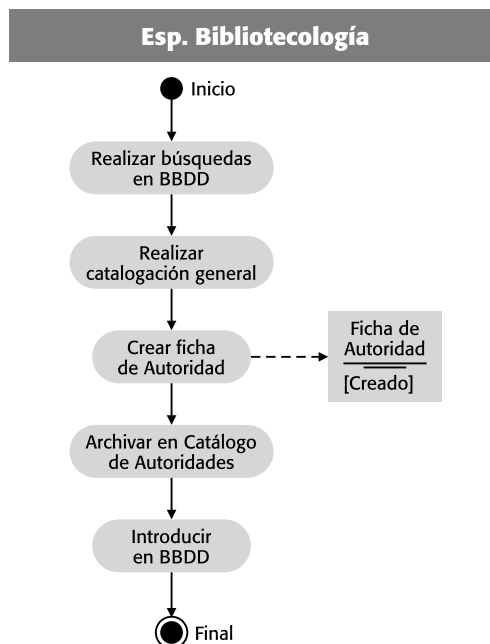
Esp. Bibliotecología

Inicio

Realizar búsquedas en BBDD

Realizar catalogación general

Crear ficha de Autoridad

Ficha de Autoridad

[Creado]

Archivar en Catálogo de Autoridades

Introducir en BBDD

Final